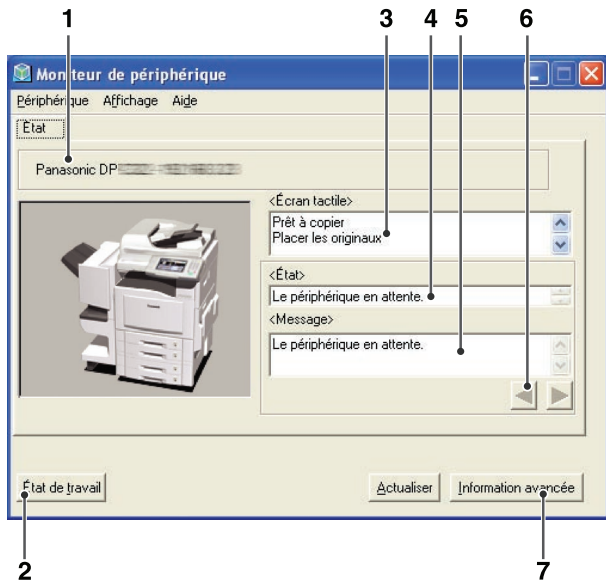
1
3
4
5
6

Moniteur de périphérique

Périphérique Affichage Aide

État

Panasonic DP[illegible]

<Écran tactile>

Prêt à copier
Placer les originaux

<État>

Le périphérique en attente.

<Message>

Le périphérique en attente.

État de travail

Actualiser

Information avancée

2
7